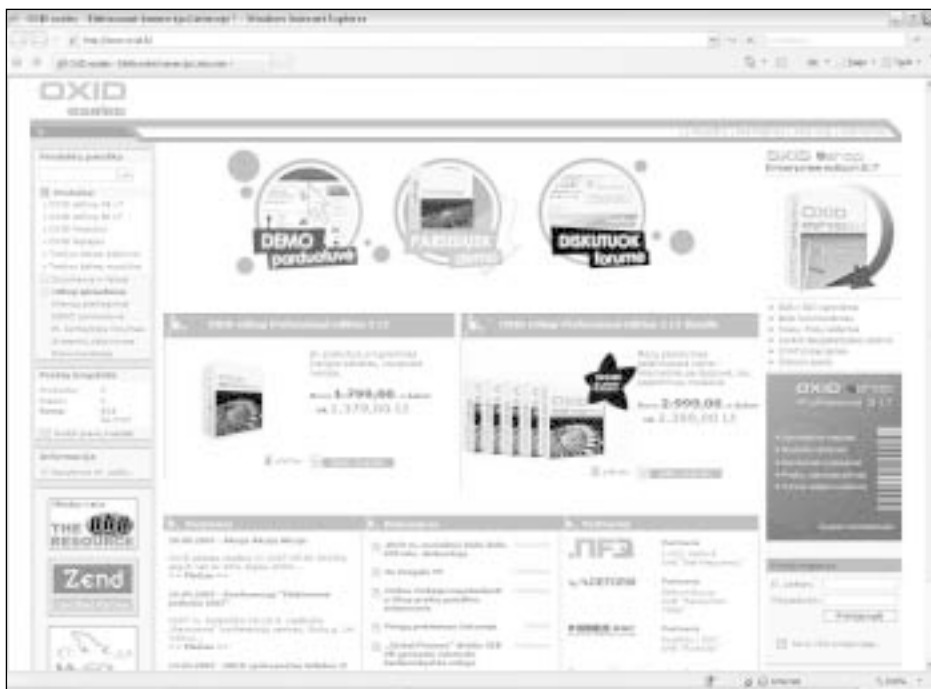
OXID eSales - Elektroninė komercija Lietuvoje! - Windows Internet Explorer

OXID
eSALES

Produktų paieška

DEMO parduotuvė

PARDUOK demo

DISKUTUOK forume

OXID eShop Professional edition 2.7

OXID eShop Professional edition 2.7 Bundle

Kaina 1.799,00 + Adsw
2.370,00 Lt

Kaina 2.999,00 + Adsw
2.350,00 Lt

Prekių krepšelis

Informacija

THE RESOURCE

Zend

OXID eShop
Enterprise edition 2.7

OXID eShop
Professional 2.7

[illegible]

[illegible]

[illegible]

Prisijungti

Internet

100%